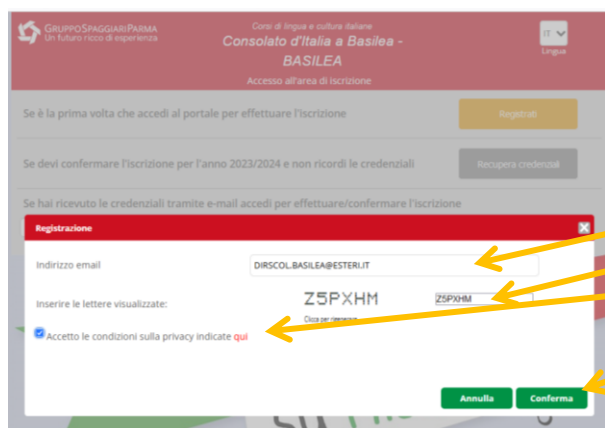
GRUPPO SPAGGIARI PARMA
Un futuro ricco di esperienza

Corsi di lingua e cultura italiane
Consolato d'Italia a Basilea - BASILEA
Accesso all'area di iscrizione

IT
Lingua

Se è la prima volta che accedi al portale per effettuare l'iscrizione

Registrati

Se devi confermare l'iscrizione per l'anno 2023/2024 e non ricordi le credenziali

Recupera credenziali

Se hai ricevuto le credenziali tramite e-mail accedi per effettuare/confermare l'iscrizione

Registrazione

Indirizzo email

DIRSCOL.BASILEA@ESTERI.IT

Inserire le lettere visualizzate:

Z5PXHM

Clicca per rigenerare

Z5PXHM

Accetto le condizioni sulla privacy indicate qui

Annulla

Conferma